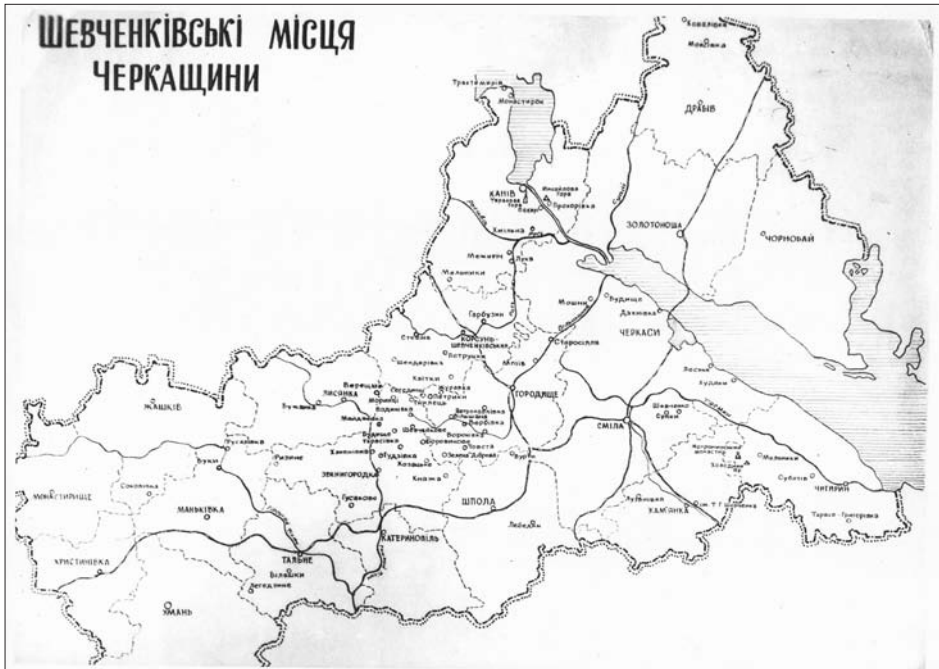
ШЕВЧЕНКІВСЬКІ МІСЦЯ ЧЕРКАЩИНИ

Трахтемирів
Монастирок
Ковалин
Мовчани
ДРАБІВ
КАНІВ
Чернеча гора
Пекарі
Мишалова гора
Прохорівка
Хмільна
ЗОЛОТОНОША
ЧОРНОБАЙ
Межирич
Лука
Мельники
Мошни
Будище
Дахнівка
Гарбузин
КОРСУНЬ-ШЕВЧЕНКІВСЬКИЙ
ЧЕРКАСИ
Стеблів
Петрушки
Сагунівка
Шендерівка
Мліїв
Старосілля
Квітки
ГОРОДИЩЕ
Вереміївка
Будище
ЛИСЯНКА
Вербівка
Кирилівка
Моринці
Будянське
Пединівка
ЖАШКІВ
Шевченкове
Сунки
Звенигородка
Тарасівка
Буки
Рижанівка
Юрківка
Вільшана
Бурти
ЗВЕНИГОРОДКА
Козацьке
Тальянки
СМІЛА
Мельники
Суботів
ЧИГИРИН
Медведівка
Холодний яр
Кошмак
Шполянка
МОНАСТИРИЩЕ
Соколівка
Гусакове
ШПОЛА
ЛЕБЕДИН
КАМ'ЯНКА
Тарасо-Григорівка
МАНЬКІВКА
ХРИСТИНІВКА
ТАЛЬНЕ
КАТЕРИНОПІЛЬ
Вільшана
Легедзине
УМАНЬ